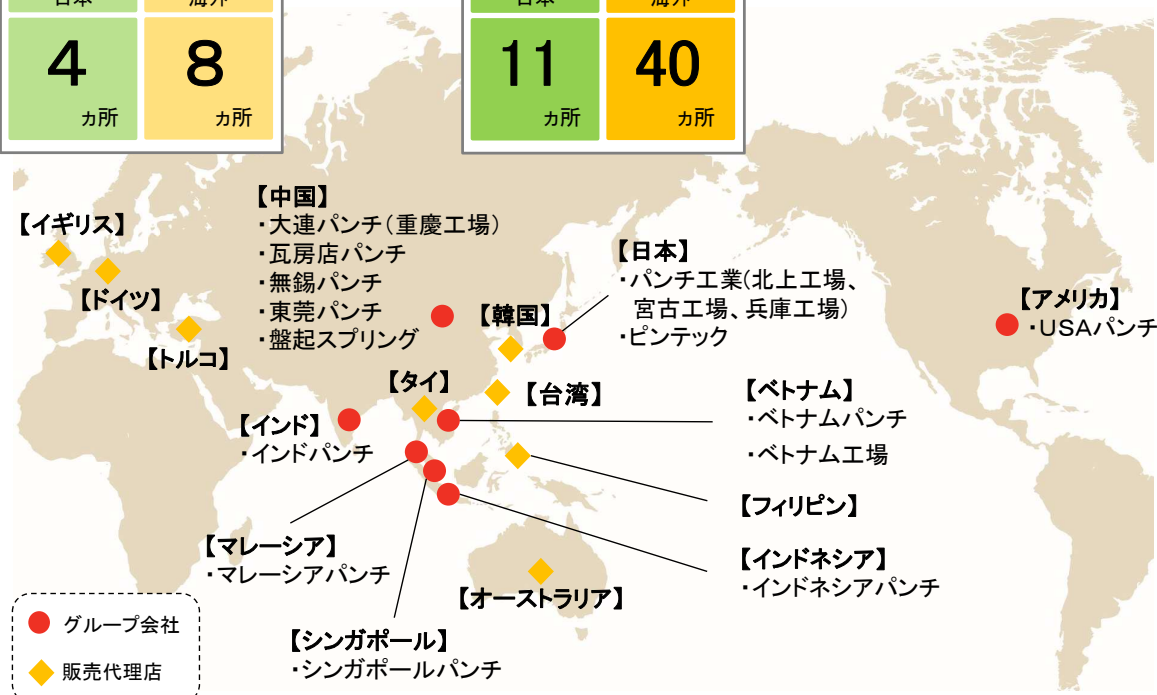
日本 海外

4 カ所

8 カ所

日本 海外

11 カ所

40 カ所

【中国】
・大連パンチ（重慶工場）
・瓦房店パンチ
・無錫パンチ
・東莞パンチ
・盤起スプリング

【イギリス】

【ドイツ】

【トルコ】

【韓国】

【日本】
・パンチ工業（北上工場、宮古工場、兵庫工場）
・ピンテック

【アメリカ】
・USAパンチ

【タイ】

【台湾】

【ベトナム】
・ベトナムパンチ
・ベトナム工場

【インド】
・インドパンチ

【フィリピン】

【マレーシア】
・マレーシアパンチ

【インドネシア】
・インドネシアパンチ

【オーストラリア】

【シンガポール】
・シンガポールパンチ

グループ会社

販売代理店